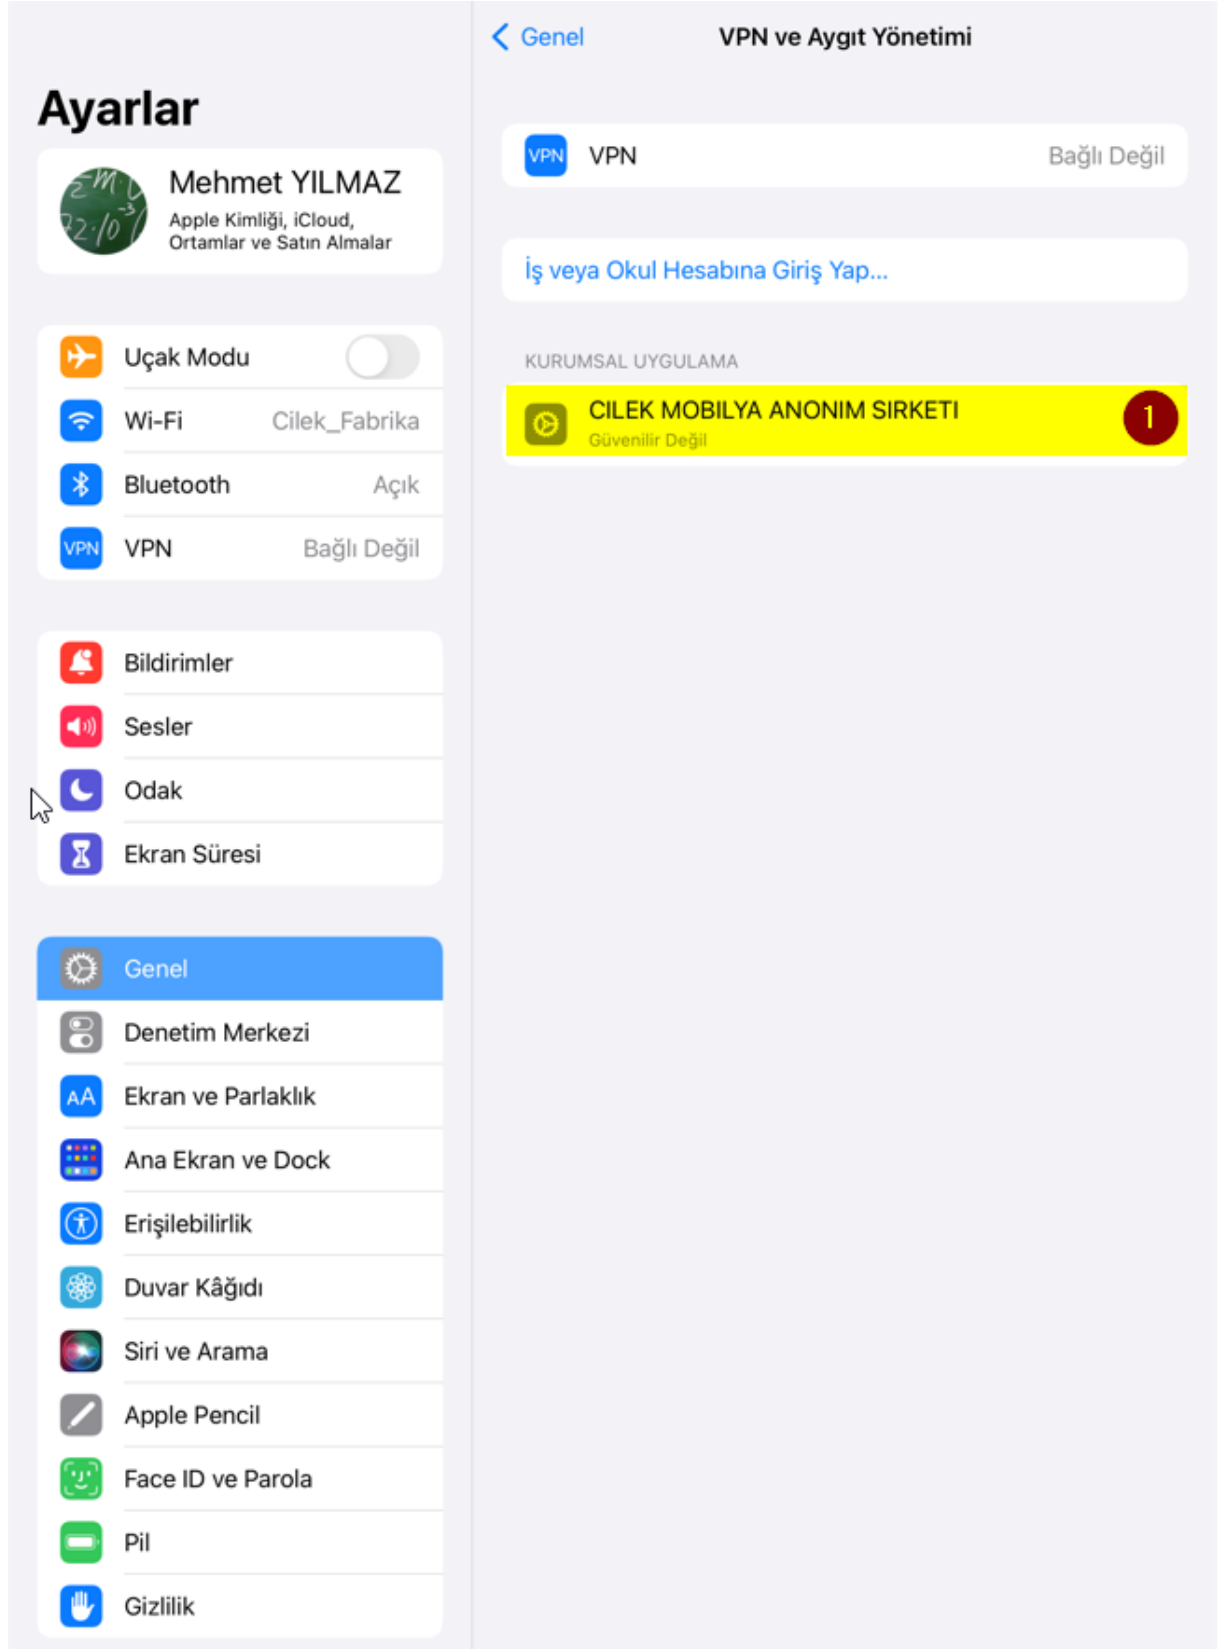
Ayarlar

Mehmet YILMAZ
Apple Kimliği, iCloud, Ortamlar ve Satın Almalar

Uçak Modu
Wi-Fi Cilek_Fabrika
Bluetooth Açık
VPN VPN Bağlı Değil

Bildirimler
Sesler
Odak
Ekran Süresi

Genel
Denetim Merkezi
AA Ekran ve Parlaklık
Ana Ekran ve Dock
Erişilebilirlik
Duvar Kâğıdı
Siri ve Arama
Apple Pencil
Face ID ve Parola
Pil
Gizlilik

Genel VPN ve Aygıt Yönetimi

VPN VPN Bağlı Değil

İş veya Okul Hesabına Giriş Yap...

KURUMSAL UYGULAMA

CILEK MOBILYA ANONIM SIRKETI
Güvenilir Değil
1